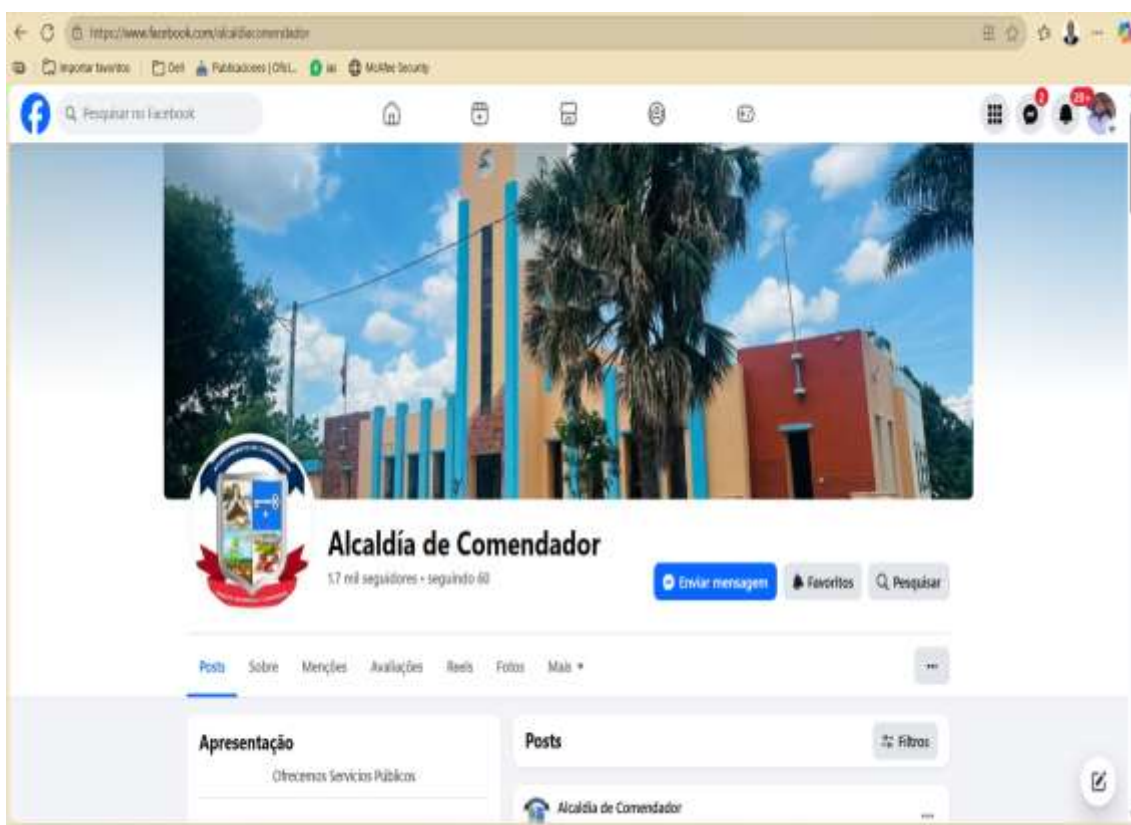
https://www.facebook.com/alcaldiacomendador

Importar favoritos | Dell | Publicadores | Ofs... | ias | McAfee Security

Pesquisar no Facebook

2 20+

Alcaldía de Comendador

5,7 mil seguidores • seguindo 60

Enviar mensagem | Favoritos | Pesquisar

Posts | Sobre | Menções | Avaliações | Reels | Fotos | Mais ▾

...

Apresentação

Ofrecemos Servicios Públicos

Posts

Filtros

Alcaldía de Comendador

...